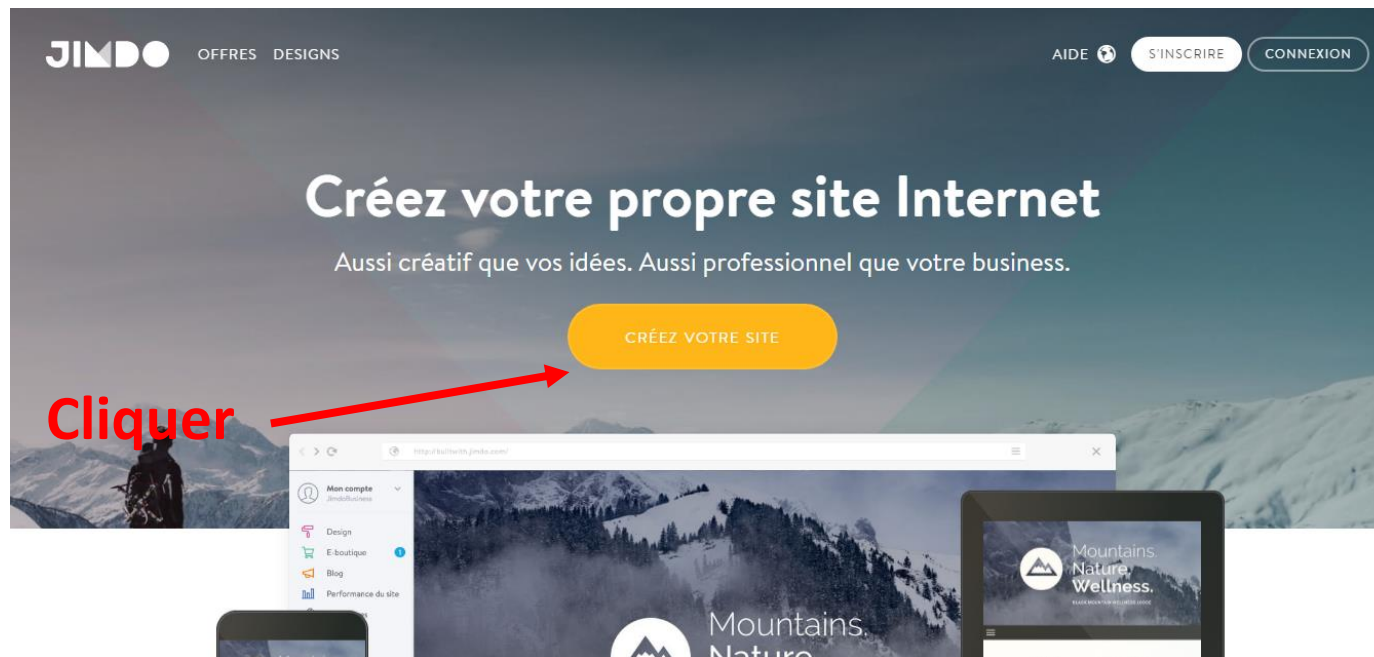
JIMDO OFFRES DESIGNS

AIDE S'INSCRIRE CONNEXION

Créez votre propre site Internet

Aussi créatif que vos idées. Aussi professionnel que votre business.

CRÉEZ VOTRE SITE

Cliquer

http://builtwith.jimdo.com/

Mon compte
JimdoBusiness

Design
E-boutique 1
Blog
Performance du site
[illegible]

Mountains.
Nature.
Wellness.

Mountains.
Nature